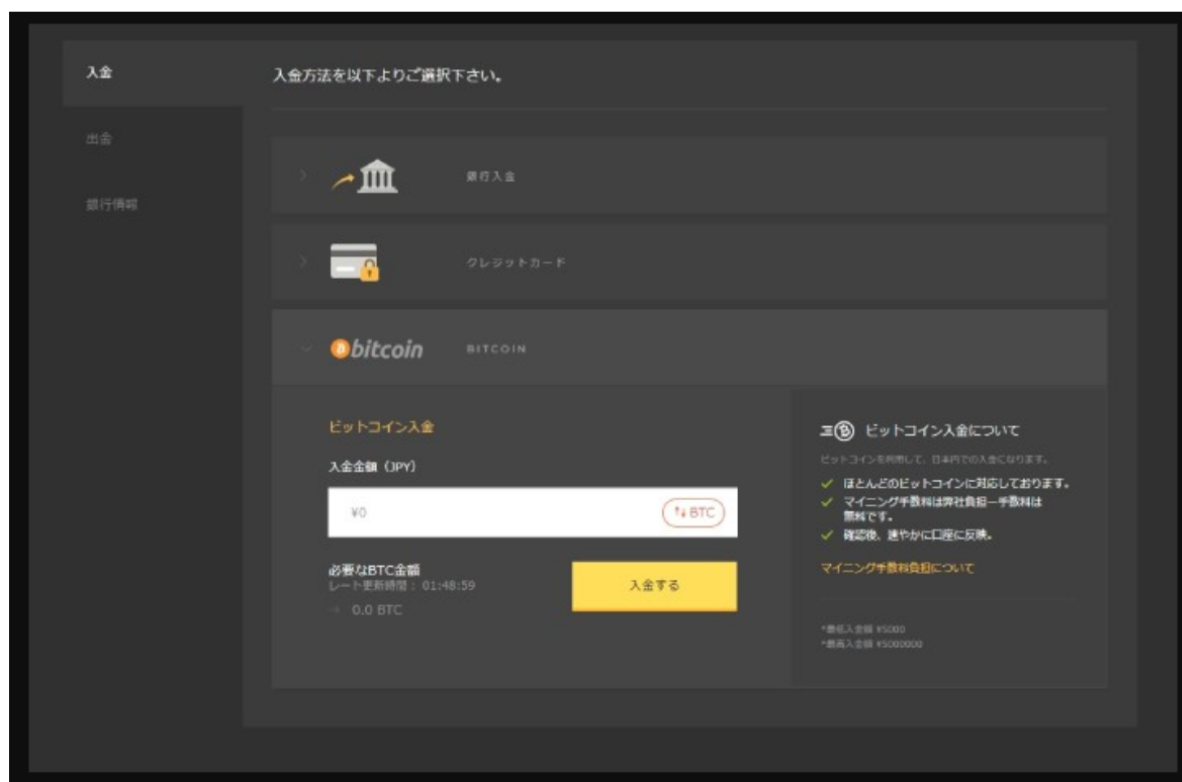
入金

出金

銀行情報

入金方法を以下よりご選択下さい。

銀行入金

クレジットカード

bitcoin BITCOIN

ビットコイン入金

入金金額（JPY）

¥0

⇅BTC

必要なBTC金額
レート更新時間：01:48:59
≒ 0.0 BTC

入金する

ビットコイン入金について

ビットコインを利用して、日本円での入金になります。

✓ ほとんどのビットコインに対応しております。
✓ マイニング手数料は弊社負担ー手数料は無料です。
✓ 確認後、速やかに口座に反映。

マイニング手数料負担について

*最低入金額 ¥5000
*最高入金額 ¥5000000